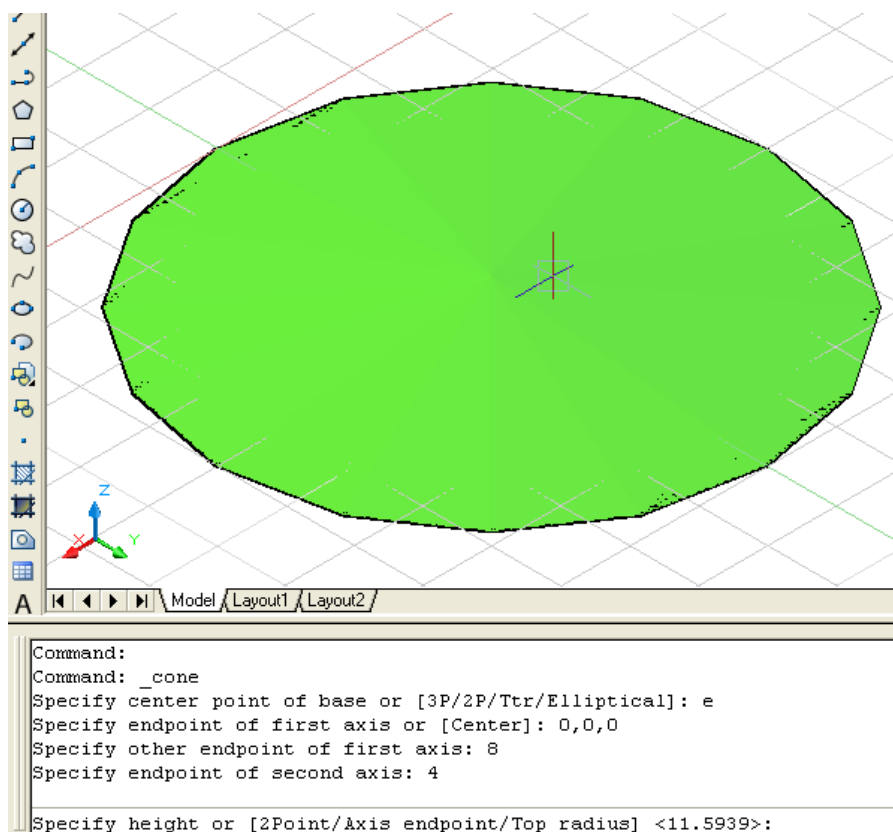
Z
X
Y
Model
Layout1
Layout2

Command:
Command: _cone
Specify center point of base or [3P/2P/Ttr/Elliptical]: e
Specify endpoint of first axis or [Center]: 0,0,0
Specify other endpoint of first axis: 8
Specify endpoint of second axis: 4

Specify height or [2Point/Axis endpoint/Top radius] <11.5939>: